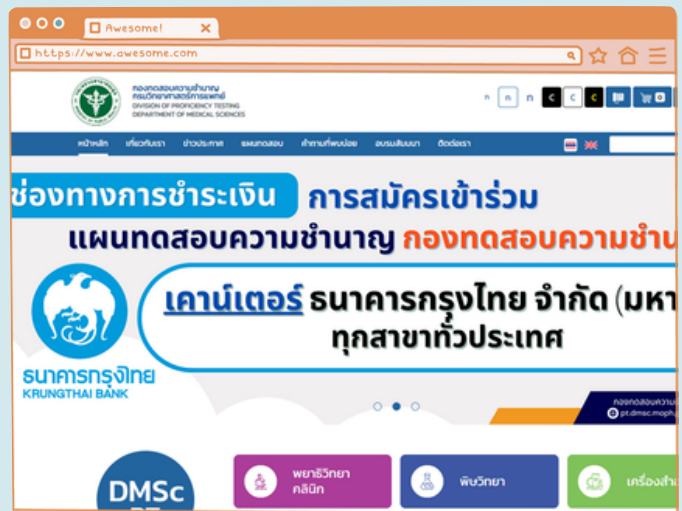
Awesome!
https://www.awesome.com

กองทดสอบความชำนาญ กรมวิทยาศาสตร์การแพทย์
DIVISION OF PROFICIENCY TESTING
DEPARTMENT OF MEDICAL SCIENCES

ก ก ก C C C 0

หน้าหลัก เกี่ยวกับเรา ข่าวประกาศ แผนทดสอบ คำถามที่พบบ่อย อบรมสัมมนา ติดต่อเรา

ช่องทางการชำระเงิน การสมัครเข้าร่วม
แผนทดสอบความชำนาญ กองทดสอบความชำน

ธนาคารกรุงไทย
KRUNGTHAI BANK

เคาน์เตอร์ ธนาคารกรุงไทย จำกัด (มหา
ทุกสาขาทั่วประเทศ

กองทดสอบความ
pt.dmsc.moph

DMSc

พยาธิวิทยาคลินิก
พิษวิทยา
เครื่องสำ